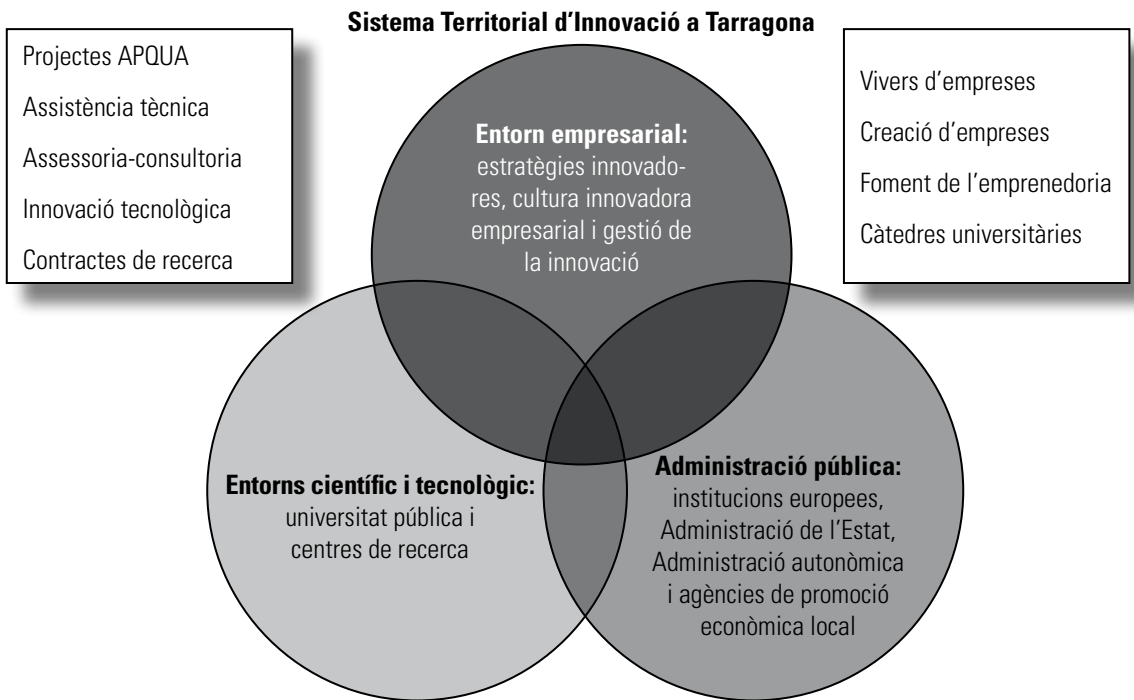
**Sistema Territorial d'Innovació a Tarragona**

Projectes APQUA
Assistència tècnica
Assessoria-consultoria
Innovació tecnològica
Contractes de recerca

Vivers d'empreses
Creació d'empreses
Foment de l'emprenedoria
Càtedres universitàries

**Entorn empresarial:** estratègies innovadores, cultura innovadora empresarial i gestió de la innovació

**Entorns científic i tecnològic:** universitat pública i centres de recerca

**Administració pública:** institucions europees, Administració de l'Estat, Administració autonòmica i agències de promoció econòmica local